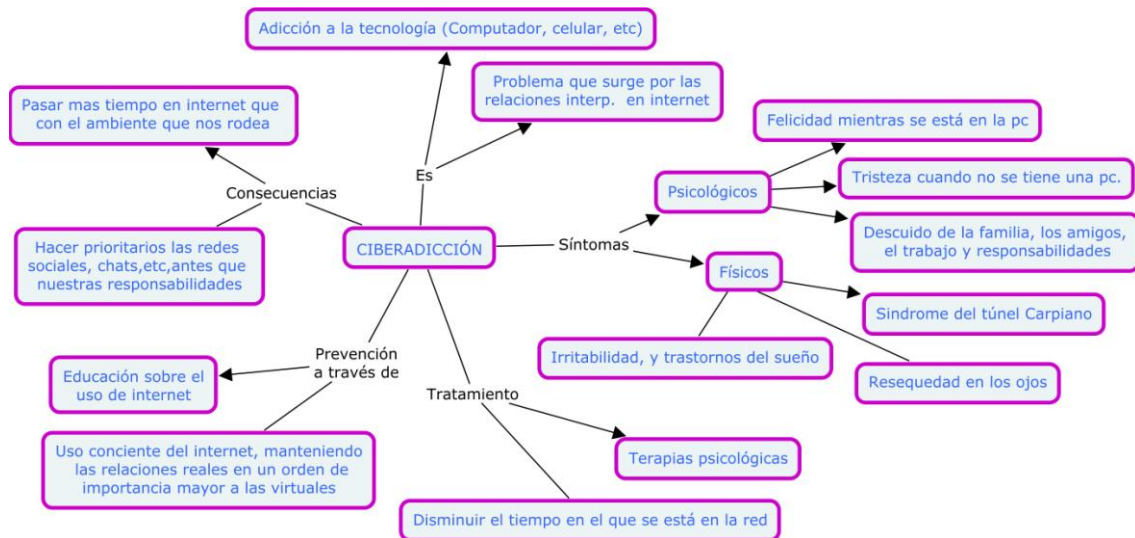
CIBERADICCIÓN

Es

Adicción a la tecnología (Computador, celular, etc)

Problema que surge por las relaciones interp. en internet

Consecuencias

Pasar mas tiempo en internet que con el ambiente que nos rodea

Hacer prioritarios las redes sociales, chats,etc,antes que nuestras responsabilidades

Síntomas

Psicológicos

Felicidad mientras se está en la pc

Tristeza cuando no se tiene una pc.

Descuido de la familia, los amigos, el trabajo y responsabilidades

Físicos

Sindrome del túnel Carpiano

Irritabilidad, y trastornos del sueño

Resequedad en los ojos

Prevención a través de

Educación sobre el uso de internet

Uso conciente del internet, manteniendo las relaciones reales en un orden de importancia mayor a las virtuales

Tratamiento

Terapias psicológicas

Disminuir el tiempo en el que se está en la red